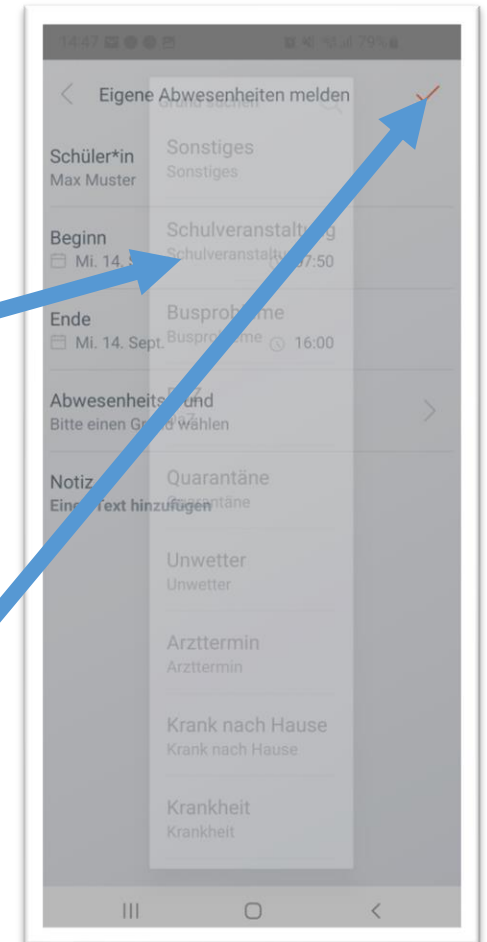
14:47 79%

Eigene Abwesenheiten melden

Grund suchen

Schüler*in
Max Muster

Beginn
Mi. 14. S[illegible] 07:50

Ende
Mi. 14. Sept. 16:00

Abwesenheitsgrund
Bitte einen Grund wählen

Notiz
Einen Text hinzufügen

Sonstiges
Sonstiges

Schulveranstaltung
Schulveranstaltung

Busprobleme
Busprobleme

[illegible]
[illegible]

Quarantäne
Quarantäne

Unwetter
Unwetter

Arzttermin
Arzttermin

Krank nach Hause
Krank nach Hause

Krankheit
Krankheit